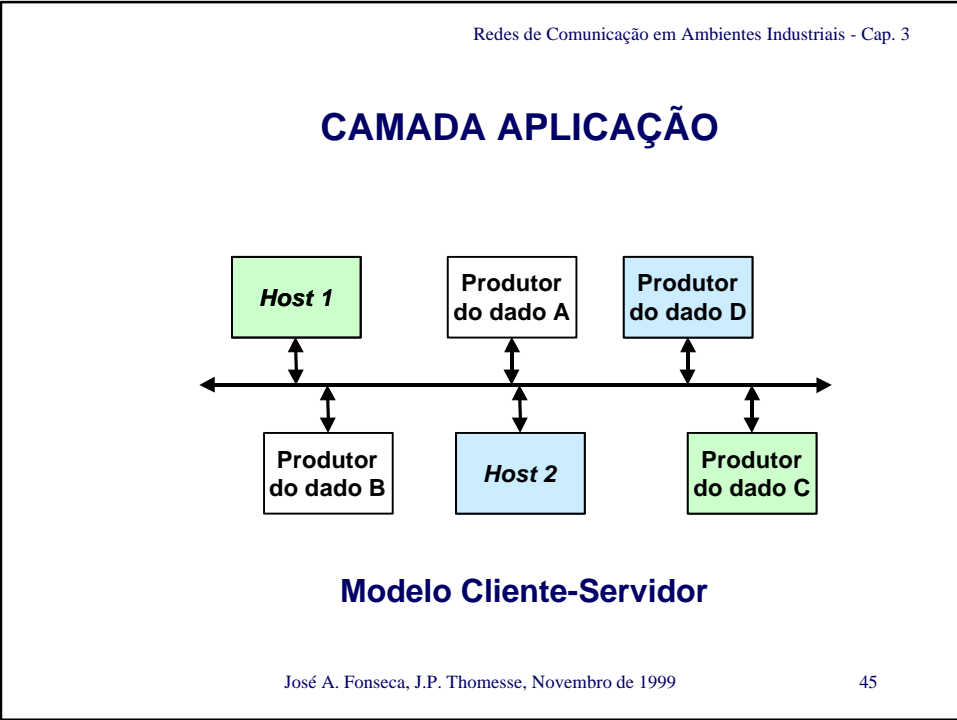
Redes de Comunicação em Ambientes Industriais - Cap. 3

CAMADA APLICAÇÃO

Host 1

Produtor do dado A

Produtor do dado D

Produtor do dado B

Host 2

Produtor do dado C

Modelo Cliente-Servidor

José A. Fonseca, J.P. Thomesse, Novembro de 1999

45